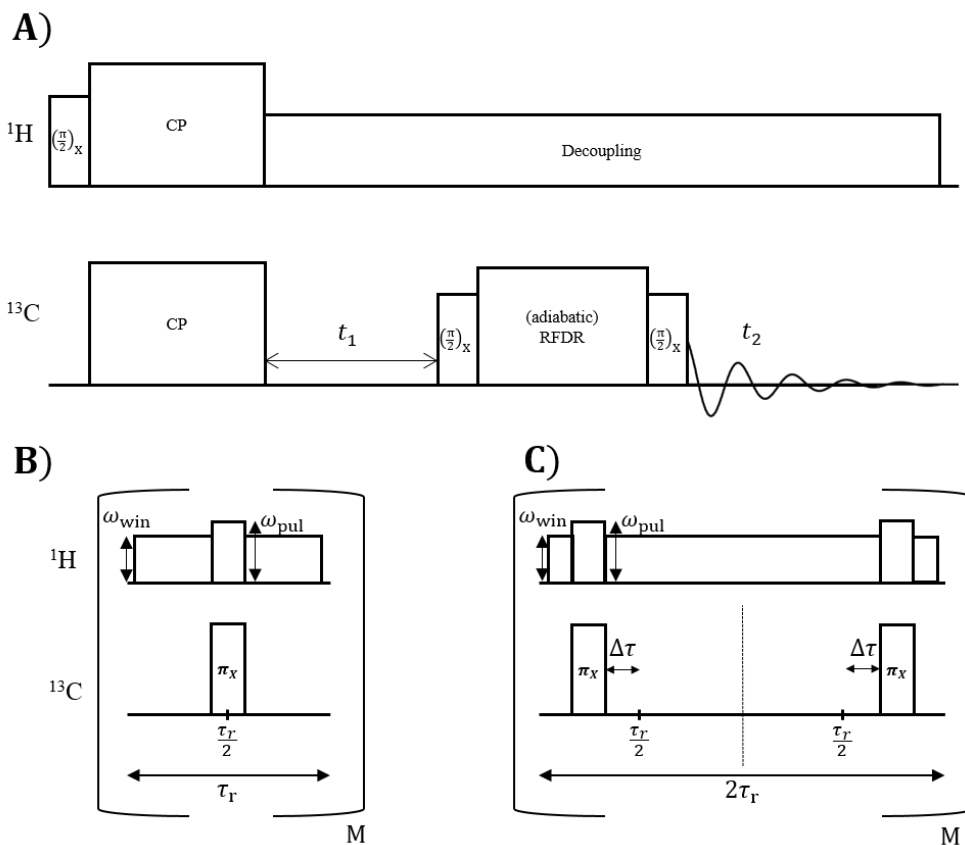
A)

$^1$H $(\frac{\pi}{2})_x$ CP Decoupling

$^{13}$C CP $t_1$ $(\frac{\pi}{2})_x$ (adiabatic) RFDR $(\frac{\pi}{2})_x$ $t_2$

B)

$\omega_{\text{win}}$ $\omega_{\text{pul}}$

$^1$H

$^{13}$C

$\pi_x$

$\frac{\tau_r}{2}$

$\tau_r$

M

C)

$\omega_{\text{win}}$ $\omega_{\text{pul}}$

$\pi_x$ $\Delta\tau$ $\Delta\tau$ $\pi_x$

$\frac{\tau_r}{2}$ $\frac{\tau_r}{2}$

$2\tau_r$

M